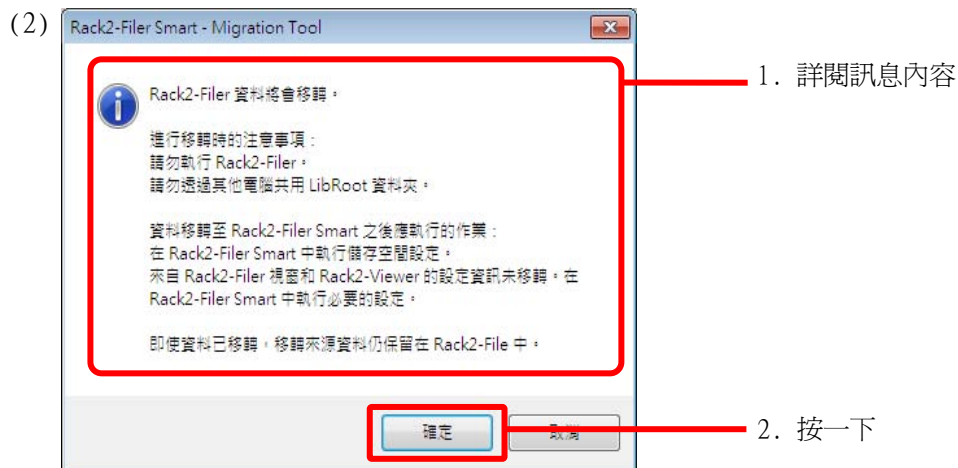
(2) Rack2-Filer Smart - Migration Tool

Rack2-Filer 資料將會移轉。

進行移轉時的注意事項：
請勿執行 Rack2-Filer。
請勿透過其他電腦共用 LibRoot 資料夾。

資料移轉至 Rack2-Filer Smart 之後應執行的作業：
在 Rack2-Filer Smart 中執行儲存空間設定。
來自 Rack2-Filer 視窗和 Rack2-Viewer 的設定資訊未移轉。在 Rack2-Filer Smart 中執行必要的設定。

即使資料已移轉，移轉來源資料仍保留在 Rack2-File 中。

確定 取消

1. 詳閱訊息內容

2. 按一下